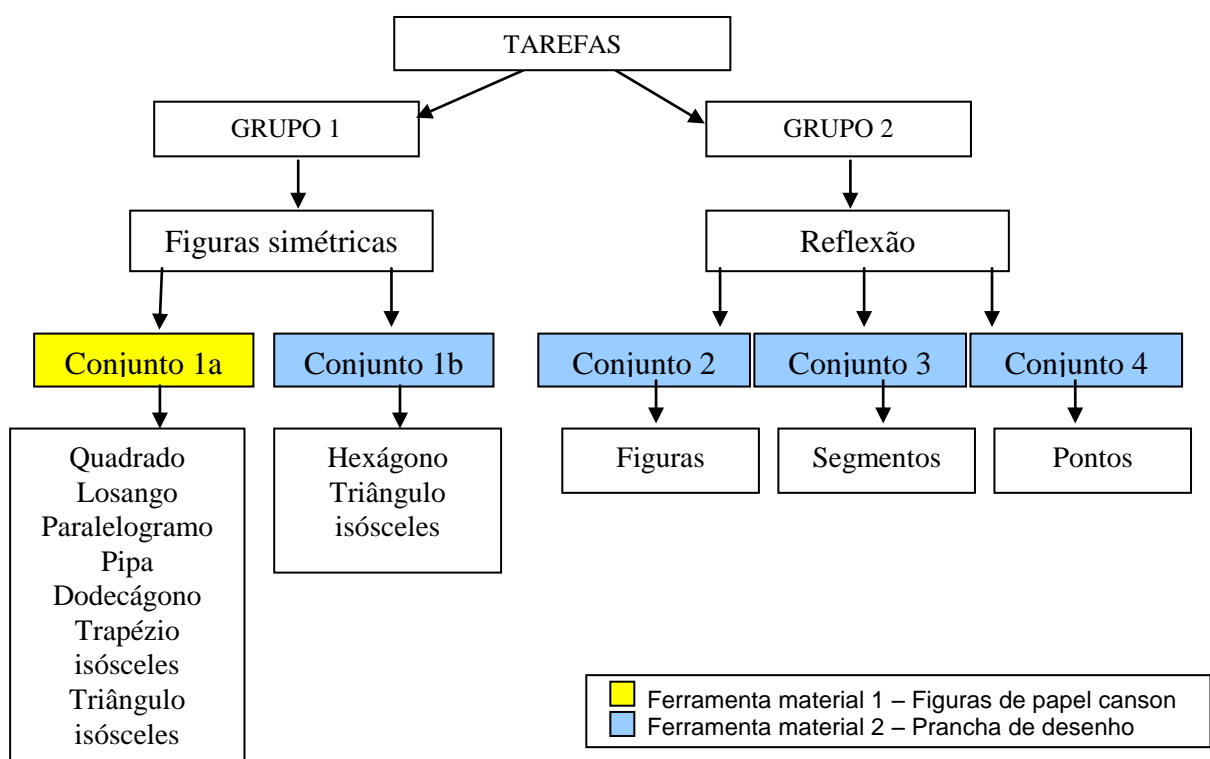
TAREFAS

GRUPO 1

GRUPO 2

Figuras simétricas

Reflexão

Conjunto 1a

Conjunto 1b

Conjunto 2

Conjunto 3

Conjunto 4

Quadrado
Losango
Paralelogramo
Pipa
Dodecágono
Trapézio isósceles
Triângulo isósceles

Hexágono
Triângulo isósceles

Figuras

Segmentos

Pontos

Ferramenta material 1 – Figuras de papel canson
Ferramenta material 2 – Prancha de desenho